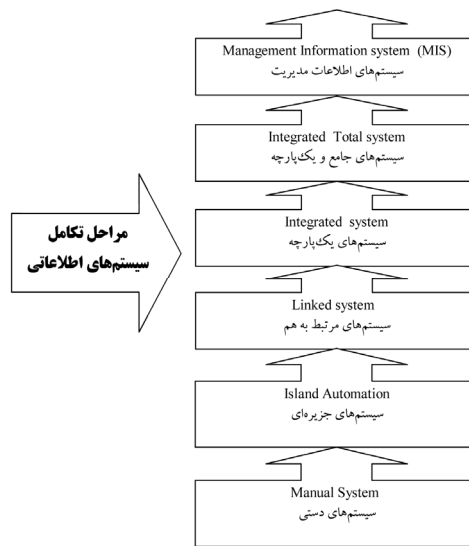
Management Information system (MIS)
سیستم‌های اطلاعات مدیریت

Integrated Total system
سیستم‌های جامع و یک‌پارچه

مراحل تکامل
سیستم‌های اطلاعاتی

Integrated system
سیستم‌های یک‌پارچه

Linked system
سیستم‌های مرتبط به هم

Island Automation
سیستم‌های جزیره‌ای

Manual System
سیستم‌های دستی